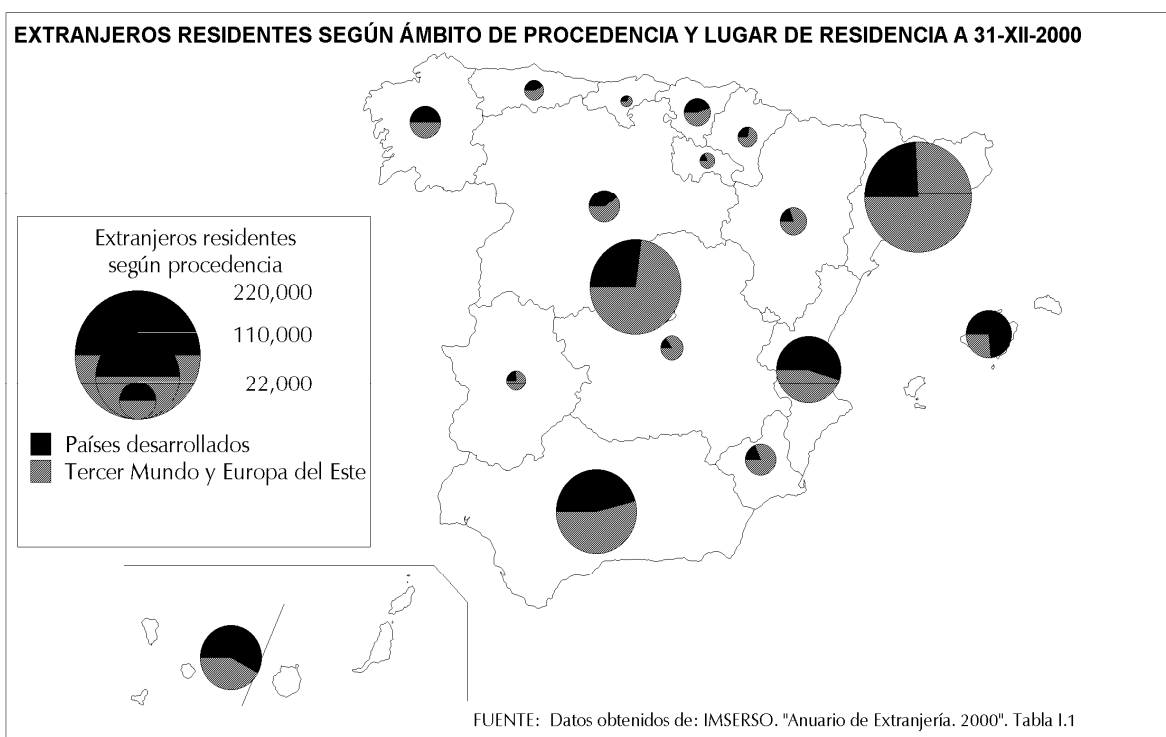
EXTRANJEROS RESIDENTES SEGÚN ÁMBITO DE PROCEDENCIA Y LUGAR DE RESIDENCIA A 31-XII-2000

Extranjeros residentes según procedencia

220,000

110,000

22,000

Países desarrollados

Tercer Mundo y Europa del Este

FUENTE: Datos obtenidos de: IMSERSO. "Anuario de Extranjería. 2000". Tabla I.1